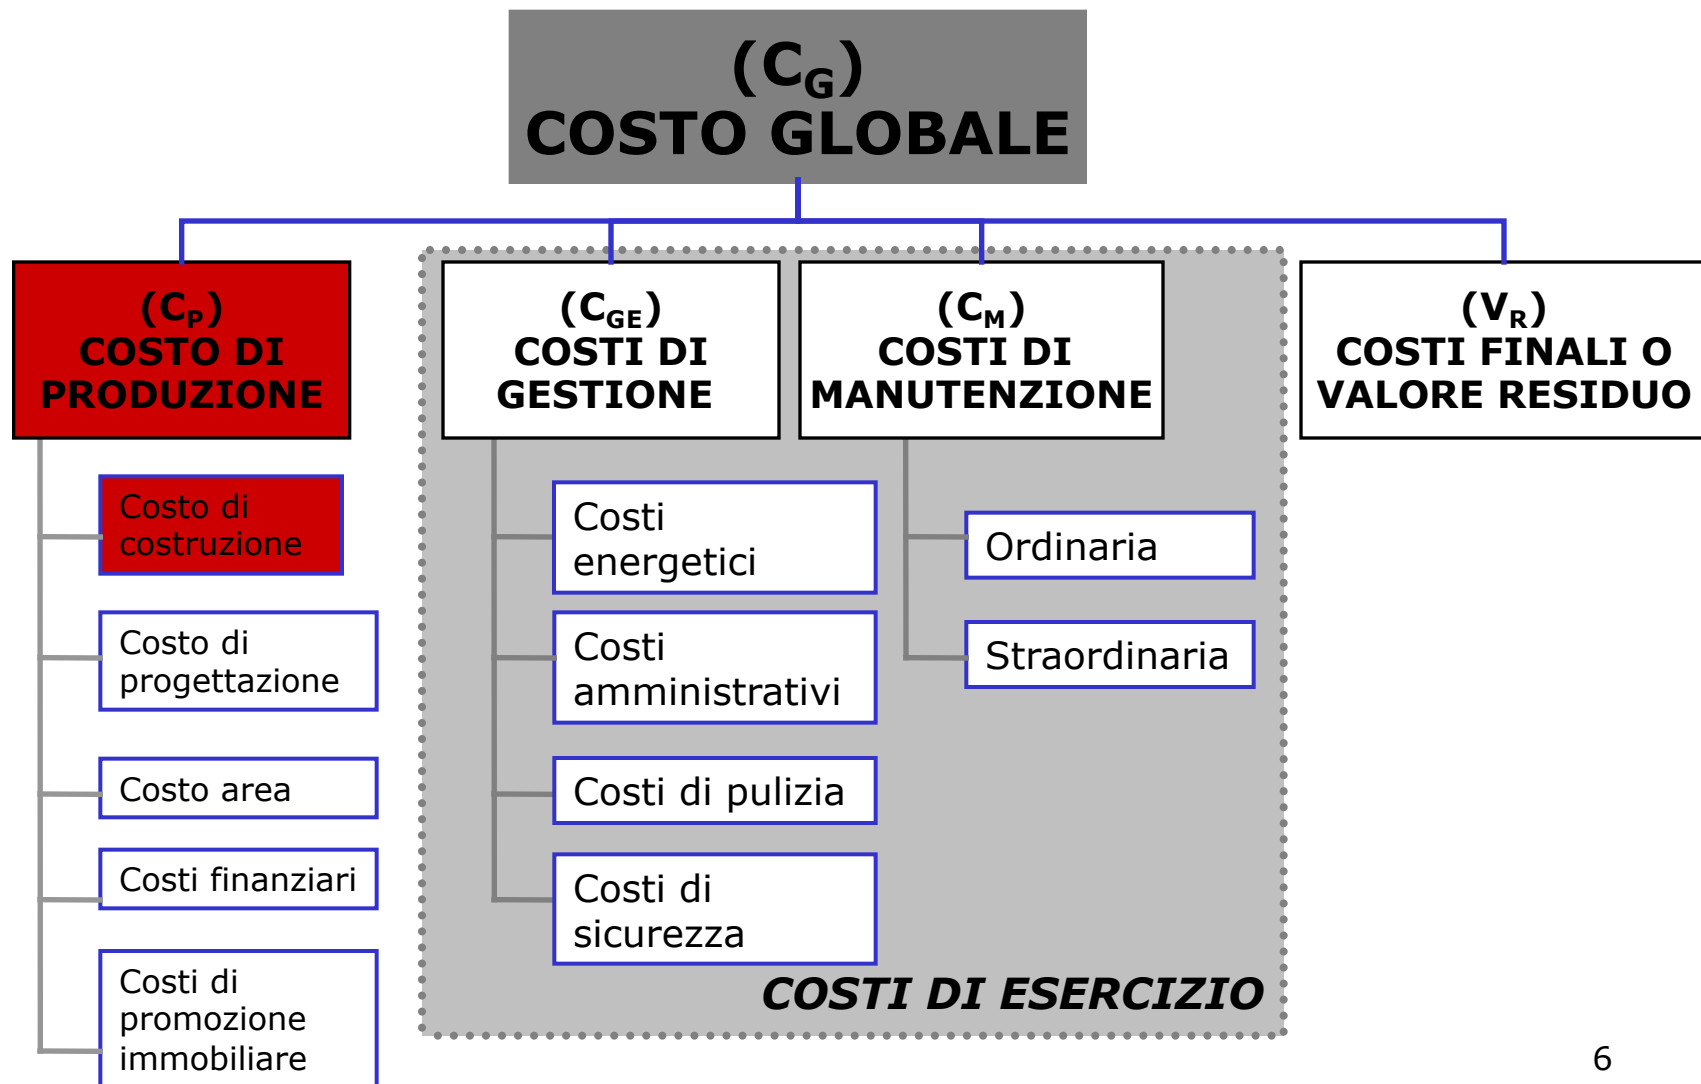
($C_G$)
COSTO GLOBALE

($C_P$)
COSTO DI PRODUZIONE

Costo di costruzione

Costo di progettazione

Costo area

Costi finanziari

Costi di promozione immobiliare

($C_{GE}$)
COSTI DI GESTIONE

Costi energetici

Costi amministrativi

Costi di pulizia

Costi di sicurezza

($C_M$)
COSTI DI MANUTENZIONE

Ordinaria

Straordinaria

COSTI DI ESERCIZIO

($V_R$)
COSTI FINALI O VALORE RESIDUO

6